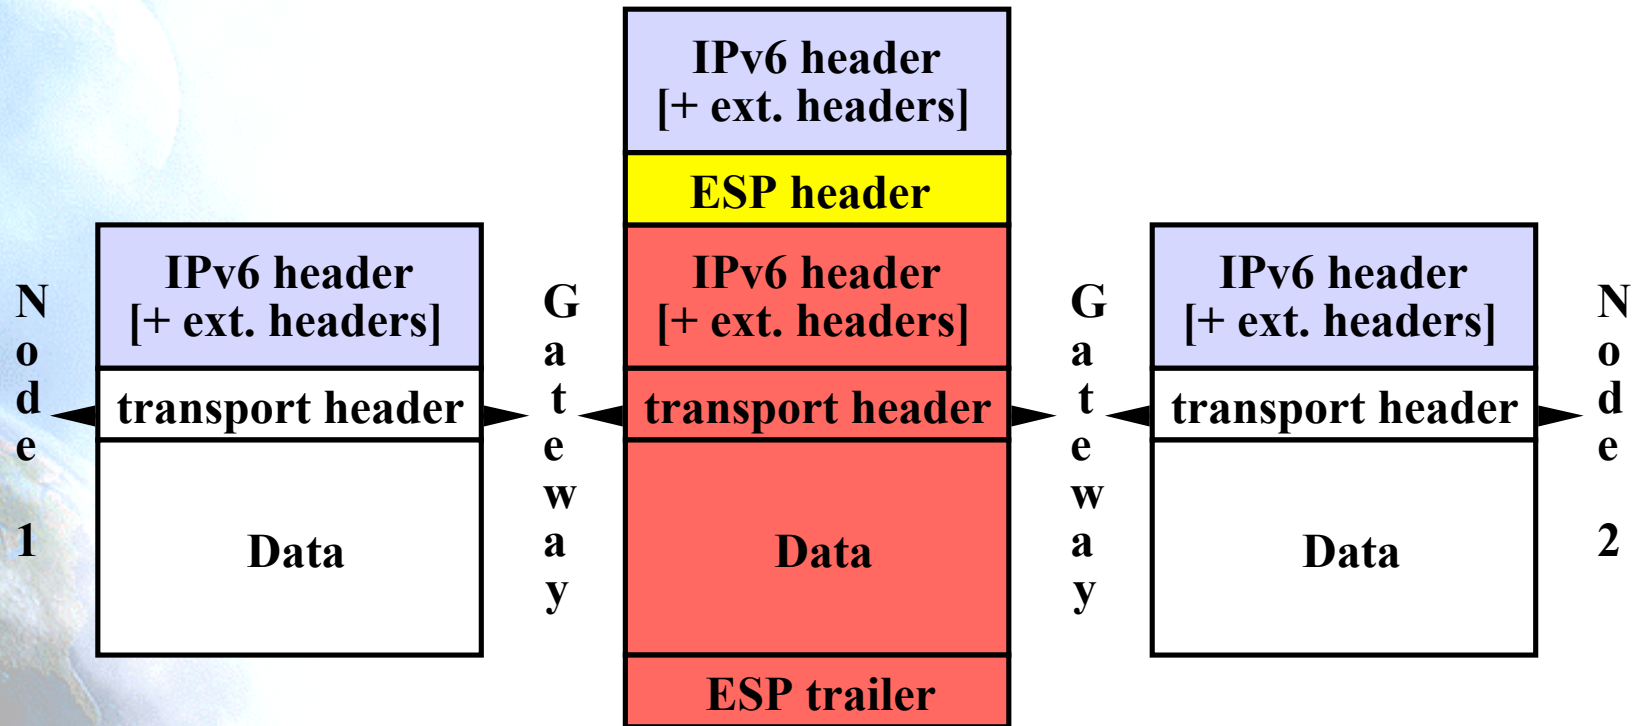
Node 1

IPv6 header
[+ ext. headers]

transport header

Data

Gateway

IPv6 header
[+ ext. headers]

ESP header

IPv6 header
[+ ext. headers]

transport header

Data

ESP trailer

Gateway

IPv6 header
[+ ext. headers]

transport header

Data

Node 2